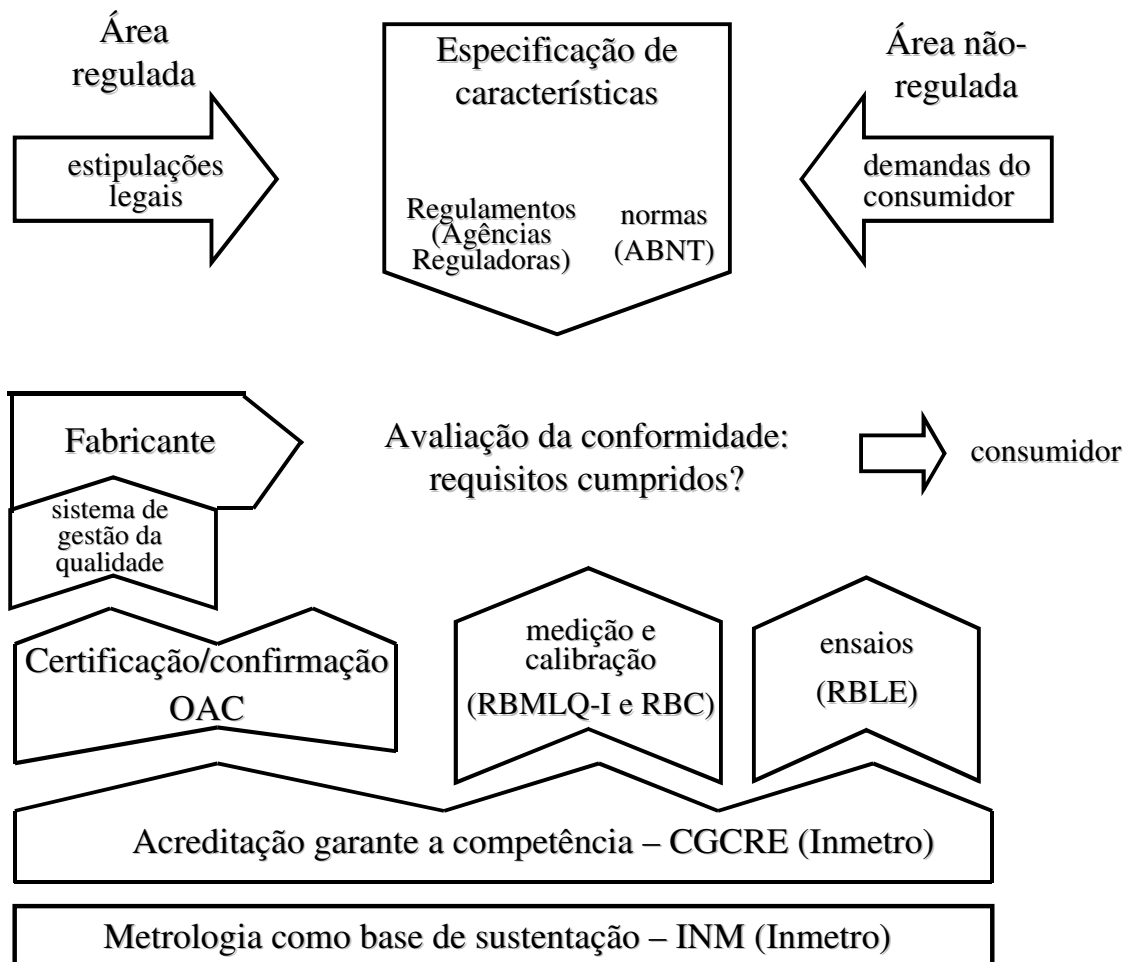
Área regulada

estipulações legais

Especificação de características

Regulamentos (Agências Reguladoras)

normas (ABNT)

Área não-regulada

demandas do consumidor

Fabricante

sistema de gestão da qualidade

Avaliação da conformidade: requisitos cumpridos?

consumidor

Certificação/confirmação OAC

medição e calibração (RBMLQ-I e RBC)

ensaios (RBLE)

Acreditação garante a competência – CGCRE (Inmetro)

Metrologia como base de sustentação – INM (Inmetro)